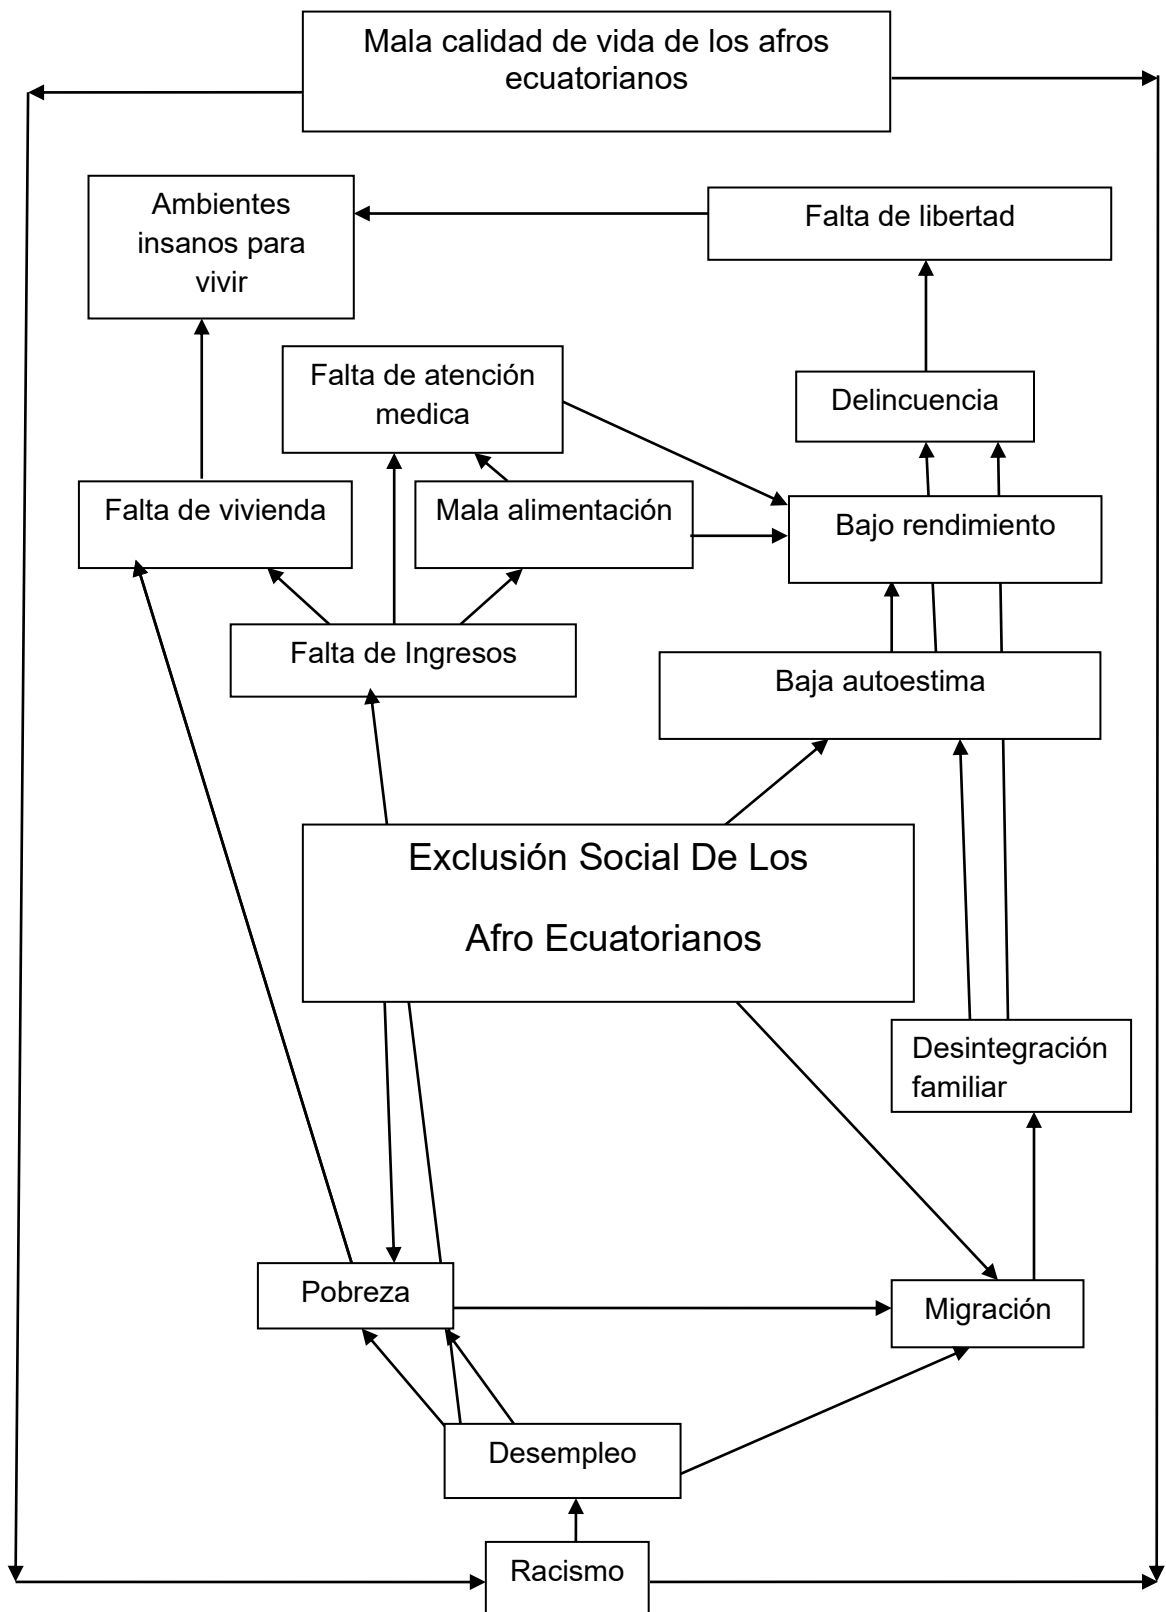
Mala calidad de vida de los afros ecuatorianos

Ambientes insanos para vivir

Falta de libertad

Falta de atención medica

Delincuencia

Falta de vivienda

Mala alimentación

Bajo rendimiento

Falta de Ingresos

Baja autoestima

Exclusión Social De Los Afro Ecuatorianos

Desintegración familiar

Pobreza

Migración

Desempleo

Racismo